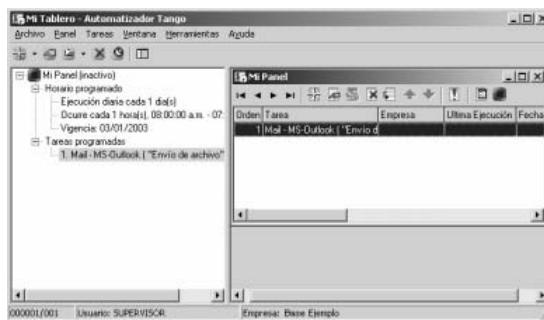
Mi Tablero - Automatizador Tango

Archivo Panel Tareas Ventana Herramientas Ayuda

Mi Panel (inactivo)
Horario programado
Ejecución diaria cada 1 día(s)
Ocurre cada 1 hora(s), 08:00:00 a.m. - 07:
Vigencia: 03/01/2003
Tareas programadas
1. Mail - MS-Outlook ( "Envío de archivo"

Mi Panel

| Orden | Tarea | Empresa | Ultima Ejecución | Fecha |
|---|---|---|---|---|
| 1 | Mail - MS-Outlook ( "Envío d | | | |

000001/001 Usuario: SUPERVISOR Empresa: Base Ejemplo